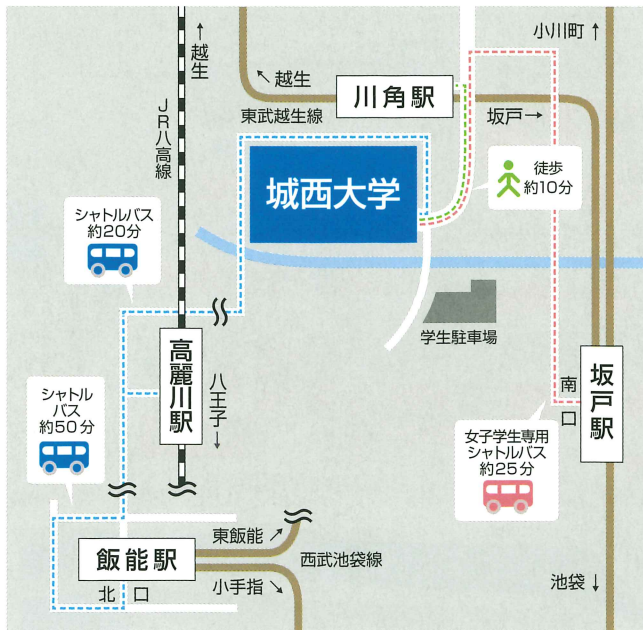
↑越生

JR八高線

↖越生

川角駅

東武越生線

小川町↑

坂戸→

城西大学

徒歩
約10分

シャトルバス
約20分

学生駐車場

高麗川駅

八王子↓

シャトル
バス
約50分

南口

坂戸駅

女子学生専用
シャトルバス
約25分

東飯能↗

西武池袋線

飯能駅

北口

小手指↘

池袋↓